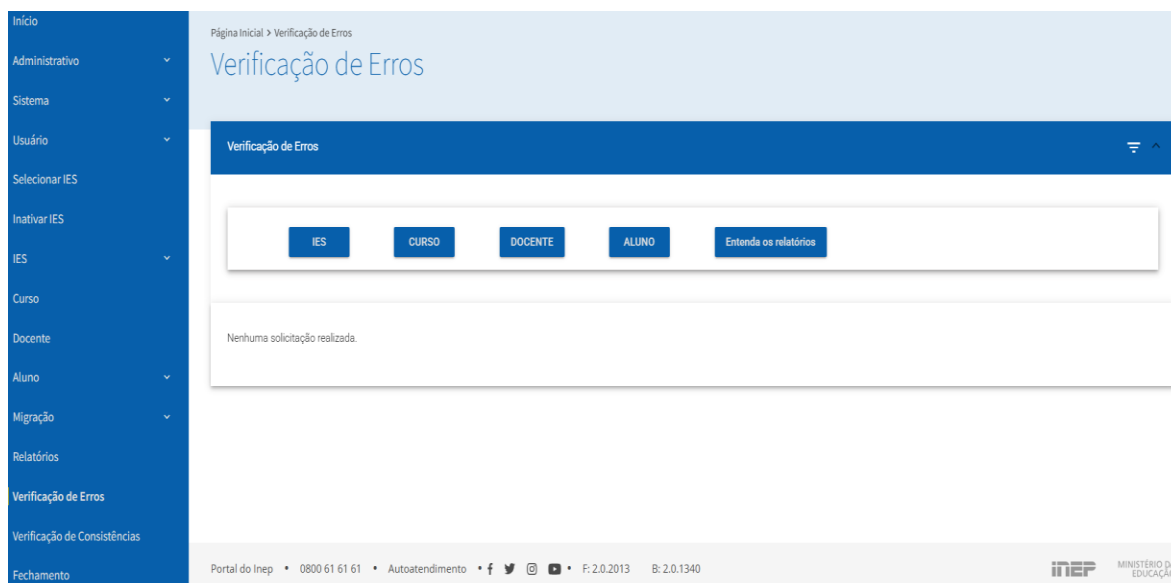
Início
Administrativo
Sistema
Usuário
Selecionar IES
Inativar IES
IES
Curso
Docente
Aluno
Migração
Relatórios
Verificação de Erros
Verificação de Consistências
Fechamento

Página Inicial > Verificação de Erros

Verificação de Erros

Verificação de Erros

IES CURSO DOCENTE ALUNO Entenda os relatórios

Nenhuma solicitação realizada.

Portal do Inep • 0800 61 61 61 • Autoatendimento • F: 2.0.2013 B: 2.0.1340

inep MINISTÉRIO D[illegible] EDUCAÇ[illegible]